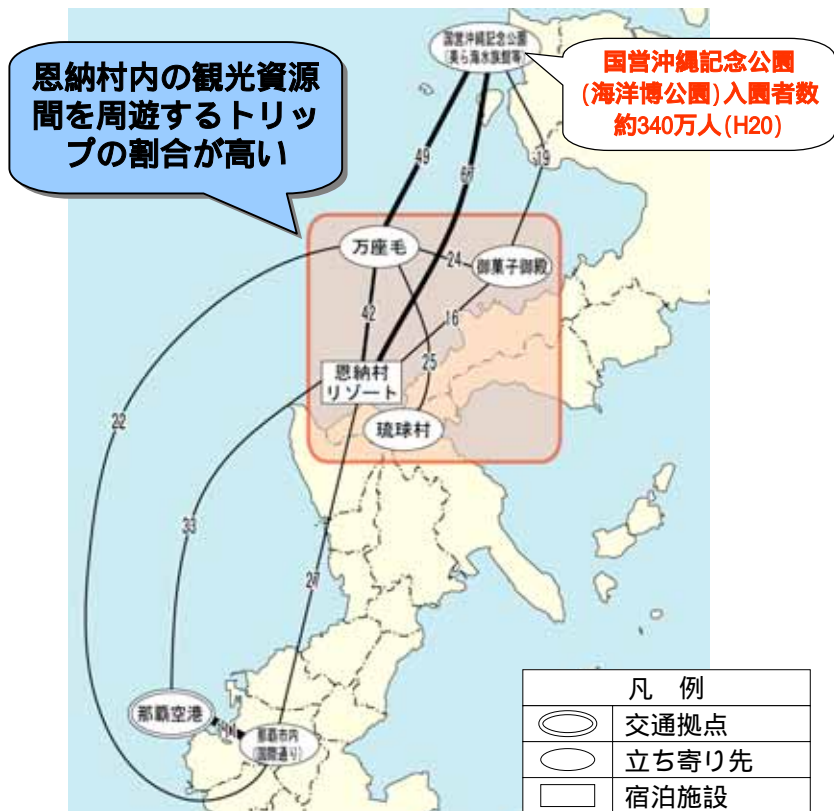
恩納村内の観光資源間を周遊するトリップの割合が高い

国営沖縄記念公園（美ら海水族館等）

国営沖縄記念公園（海洋博公園）入園者数約340万人（H20）

49

67

19

万座毛

24

御菓子御殿

42

16

恩納村リゾート

25

琉球村

22

33

27

那覇空港

那覇市内（国際通り）

| 凡　例 | |
|---|---|
| | 交通拠点 |
| | 立ち寄り先 |
| | 宿泊施設 |